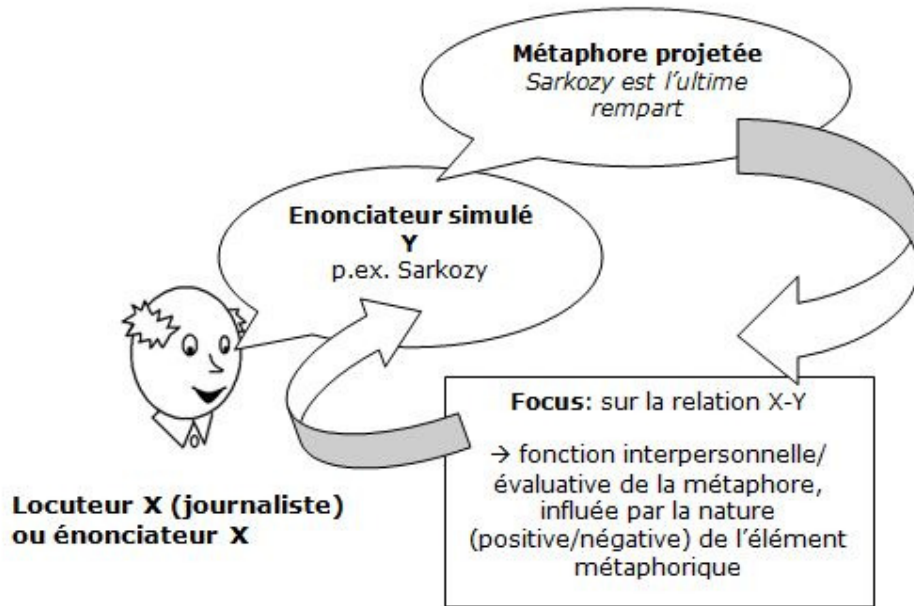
**Métaphore projetée**
*Sarkozy est l'ultime rempart*

**Enonciateur simulé Y**
p.ex. Sarkozy

**Focus**: sur la relation X-Y

→ fonction interpersonnelle/ évaluative de la métaphore, influée par la nature (positive/négative) de l'élément métaphorique

**Locuteur X (journaliste) ou énonciateur X**